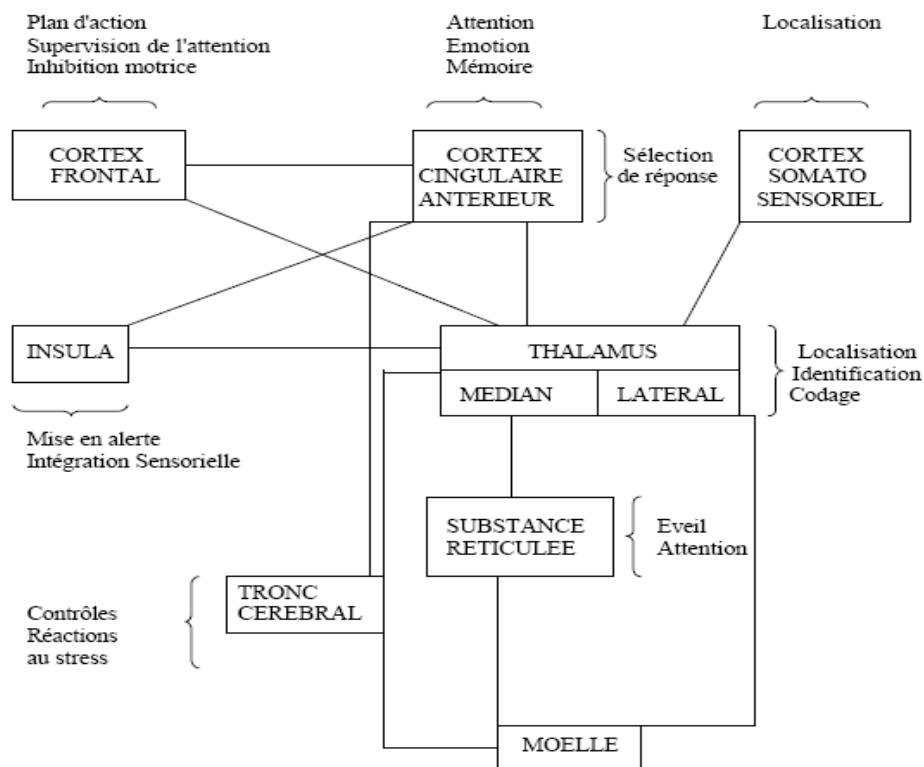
Plan d'action
Supervision de l'attention
Inhibition motrice

Attention
Emotion
Mémoire

Localisation

CORTEX
FRONTAL

CORTEX
CINGULAIRE
ANTERIEUR

Sélection
de réponse

CORTEX
SOMATO
SENSORIEL

INSULA

THALAMUS

MEDIAN

LATERAL

Localisation
Identification
Codage

Mise en alerte
Intégration Sensorielle

SUBSTANCE
RETICULEE

Eveil
Attention

Contrôles
Réactions
au stress

TRONC
CEREBRAL

MOELLE